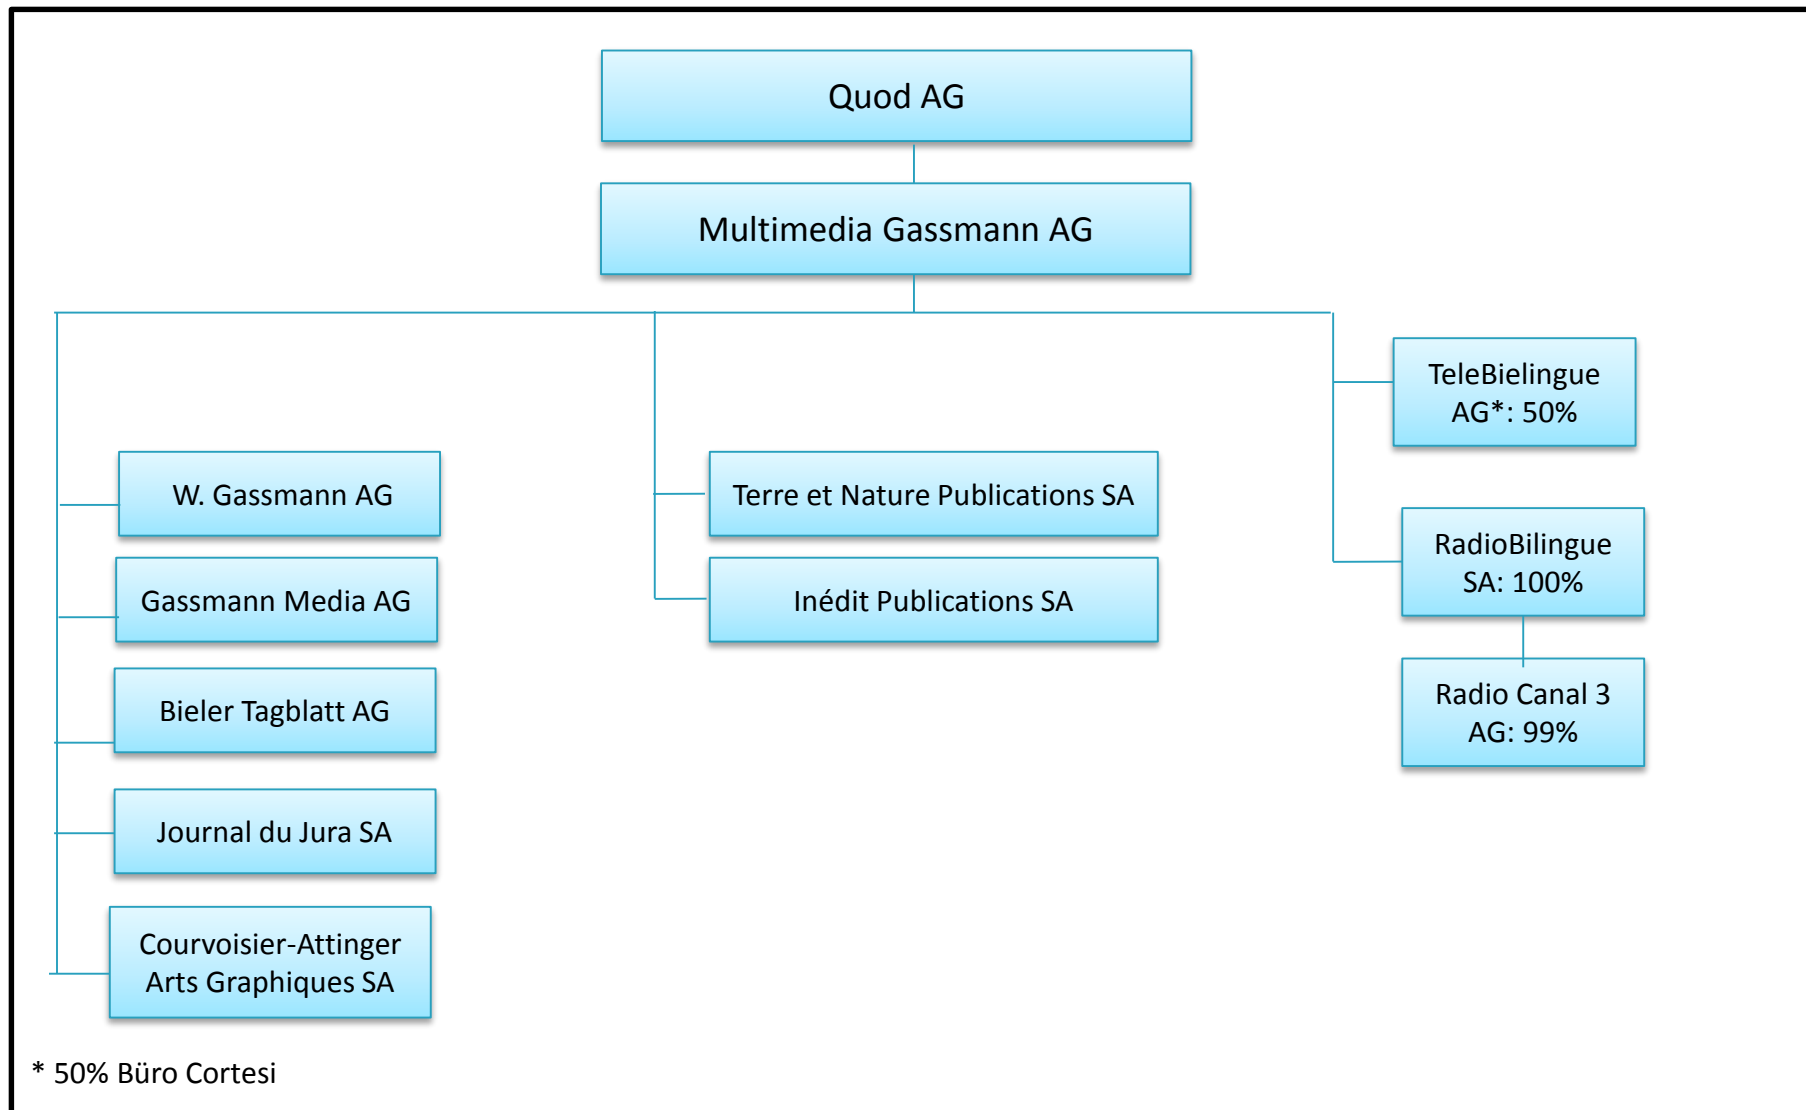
Quod AG

Multimedia Gassmann AG

W. Gassmann AG

Gassmann Media AG

Bieler Tagblatt AG

Journal du Jura SA

Courvoisier-Attinger Arts Graphiques SA

Terre et Nature Publications SA

Inédit Publications SA

TeleBielingue AG*: 50%

RadioBilingue SA: 100%

Radio Canal 3 AG: 99%

* 50% Büro Cortesi